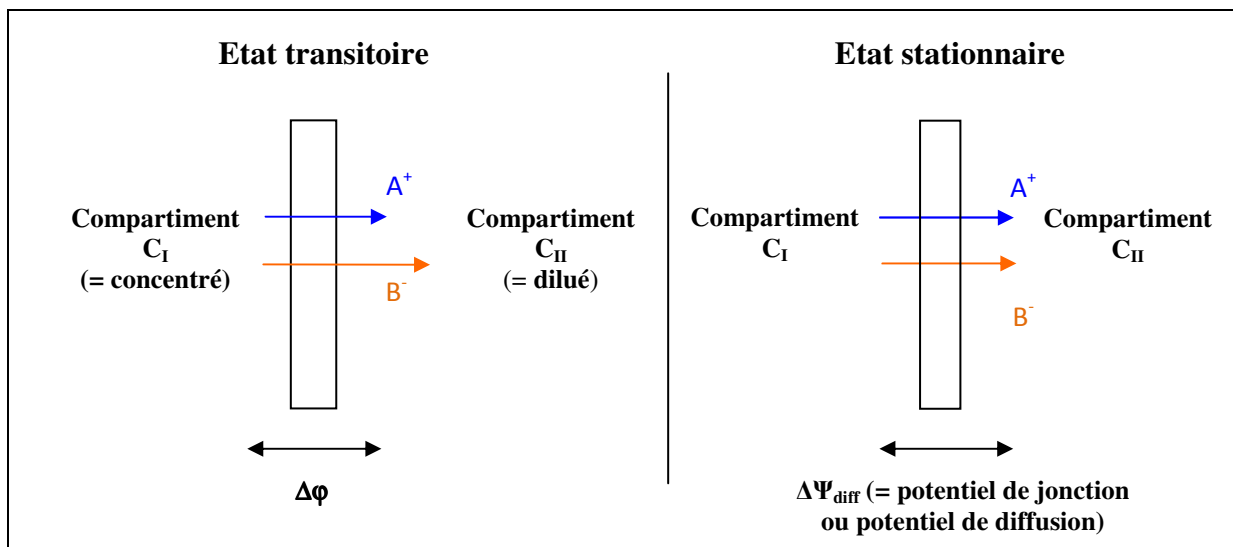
Etat transitoire

Compartiment $C_I$ (= concentré)

$A^+$

$B^-$

Compartiment $C_{II}$ (= dilué)

$\Delta\varphi$

Etat stationnaire

Compartiment $C_I$

$A^+$

$B^-$

Compartiment $C_{II}$

$\Delta\Psi_{diff}$ (= potentiel de jonction ou potentiel de diffusion)